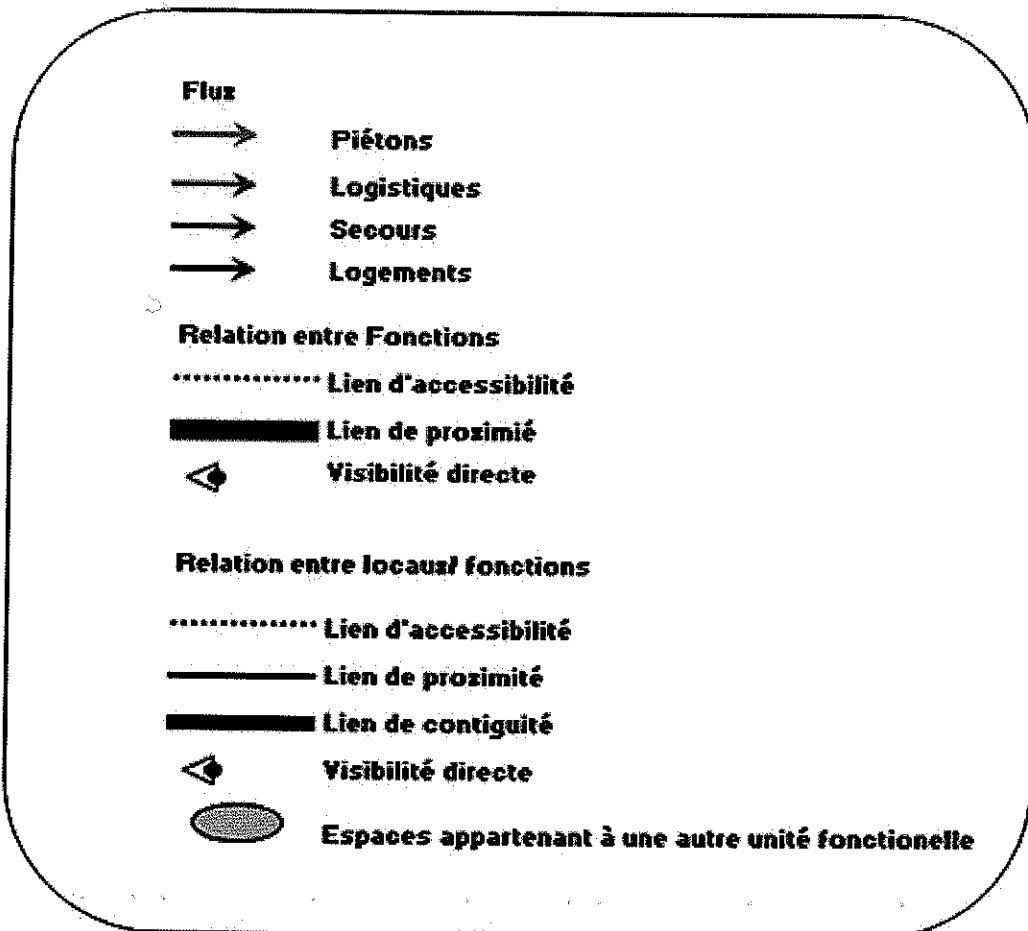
Flux

Piétons

Logistiques

Secours

Logements

Relation entre Fonctions

Lien d'accessibilité

Lien de proximié

Visibilité directe

Relation entre locaux/ fonctions

Lien d'accessibilité

Lien de proximité

Lien de contiguité

Visibilité directe

Espaces appartenant à une autre unité fonctionelle